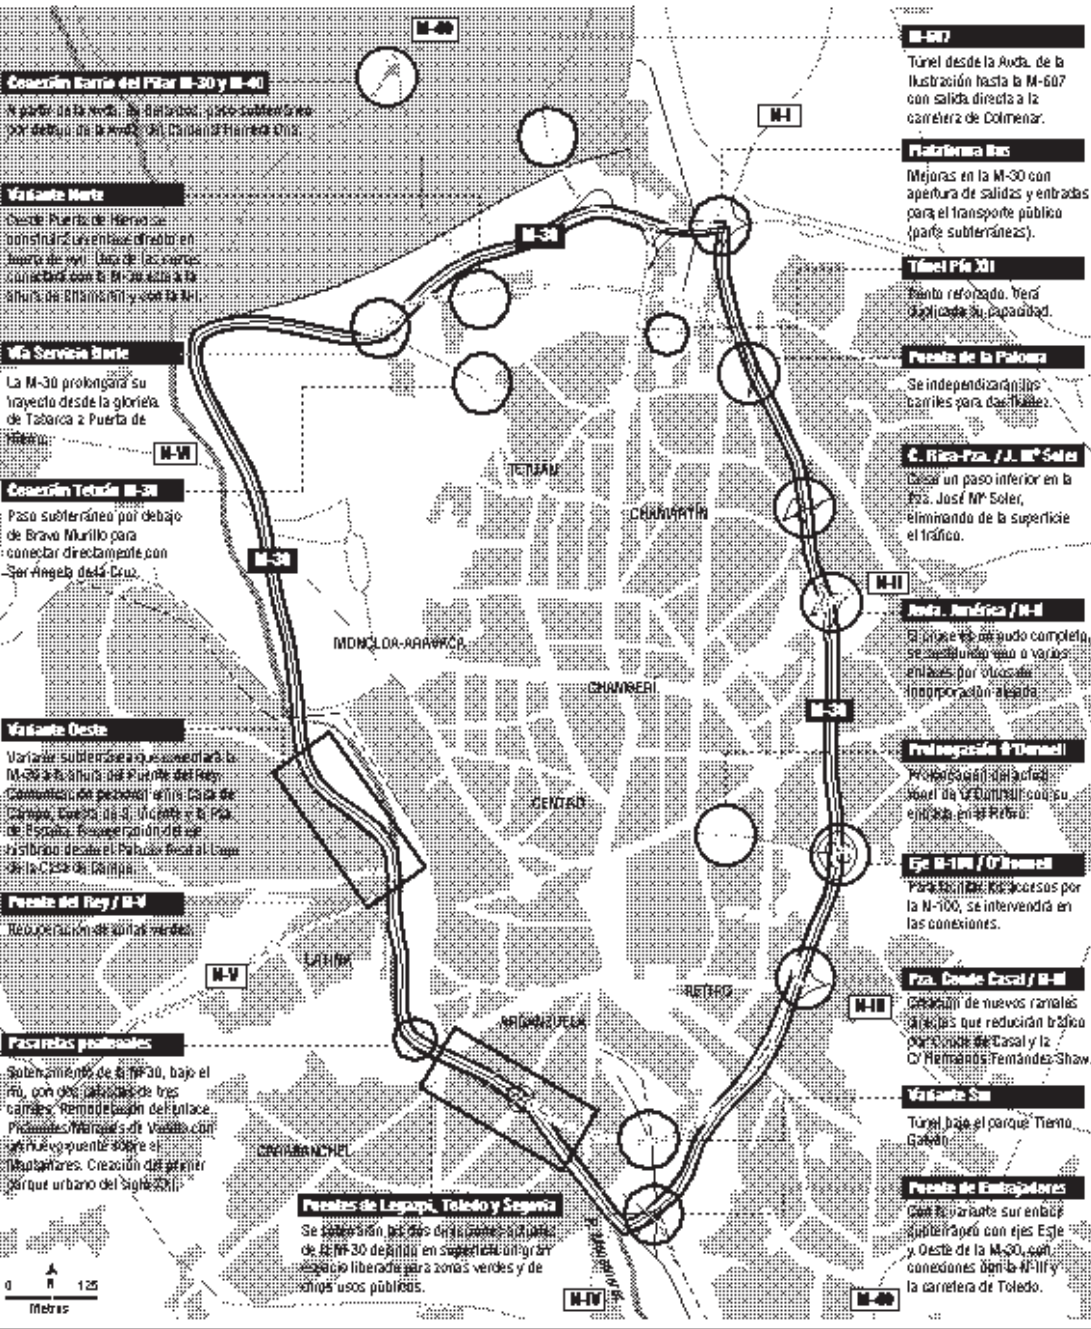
M-40

Conexión Barrio del Pilar M-30 y M-40
A partir de la Avda. de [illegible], paso subterráneo por debajo de la Avda. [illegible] Cardenal Herrera Oria.

Variante Norte
Desde Puerta de Hierro se construirá un enlace directo en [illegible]. Una de las partes conectará con la M-30 a la altura de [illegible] y con la N-I.

Vía Servicio Norte
La M-30 prolongará su trayecto desde la glorieta de Tabarca a Puerta de Hierro.

N-VI

Conexión Tetuán M-30
Paso subterráneo por debajo de Bravo Murillo para conectar directamente con Sor Ángela de la Cruz.

M-30

Variante Oeste
Variante subterránea que soterrará la M-30 a la altura del Puente del Rey. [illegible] entre Casa de Campo, Ermita de S. Vicente y la Pza. de España. Recuperación del eje histórico desde el Palacio Real al Lago de la Casa de Campo.

Puente del Rey / N-V
Recuperación de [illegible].

N-V

Pasarelas peatonales
Soterramiento de la M-30, bajo el río, con dos calzadas de tres carriles. Remodelación del enlace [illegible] de Valdés con un nuevo puente sobre el Manzanares. Creación del primer parque urbano del Siglo XXI.

0 125
Metros

M-607
Túnel desde la Avda. de la Ilustración hasta la M-607 con salida directa a la carretera de Colmenar.

N-I

Plataforma Bus
Mejoras en la M-30 con apertura de salidas y entradas para el transporte público (parte subterráneas).

Túnel Pío XII
Tramo reforzado. Verá duplicada su capacidad.

Puente de la Paloma
Se independizarán los carriles para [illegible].

C. Ríos-Pza. / J. Mª Soler
Crear un paso inferior en la Pza. José Mª Soler, eliminando de la superficie el tráfico.

N-II

Avda. América / N-II
El cruce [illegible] completo, se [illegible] enlaces por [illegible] incorporación alejada.

M-30

Prolongación O'Donnell
Prolongación del actual túnel de O'Donnell con su enlace en el Retiro.

Eje N-100 / O'Donnell
Para facilitar los accesos por la N-100, se intervendrá en las conexiones.

Pza. Conde Casal / N-III
Creación de nuevos ramales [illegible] que reducirán tráfico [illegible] Conde de Casal y la C/ Hermanos Fernández Shaw.

N-III

Variante Sur
Túnel bajo el parque Tierno Galván.

Puente de Embajadores
Con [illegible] variante sur enlace subterráneo con ejes Este y Oeste de la M-30, con conexiones con la N-IV y la carretera de Toledo.

M-40

TETUÁN
CHAMARTÍN
MONCLOA-ARAVACA
CHAMBERÍ
CENTRO
LATINA
RETIRO
ARGANZUELA
CARABANCHEL

Puentes de Legazpi, Toledo y Segovia
Se soterrarán los dos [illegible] de la M-30 dejando en superficie un gran espacio liberado para zonas verdes y otros usos públicos.

N-IV